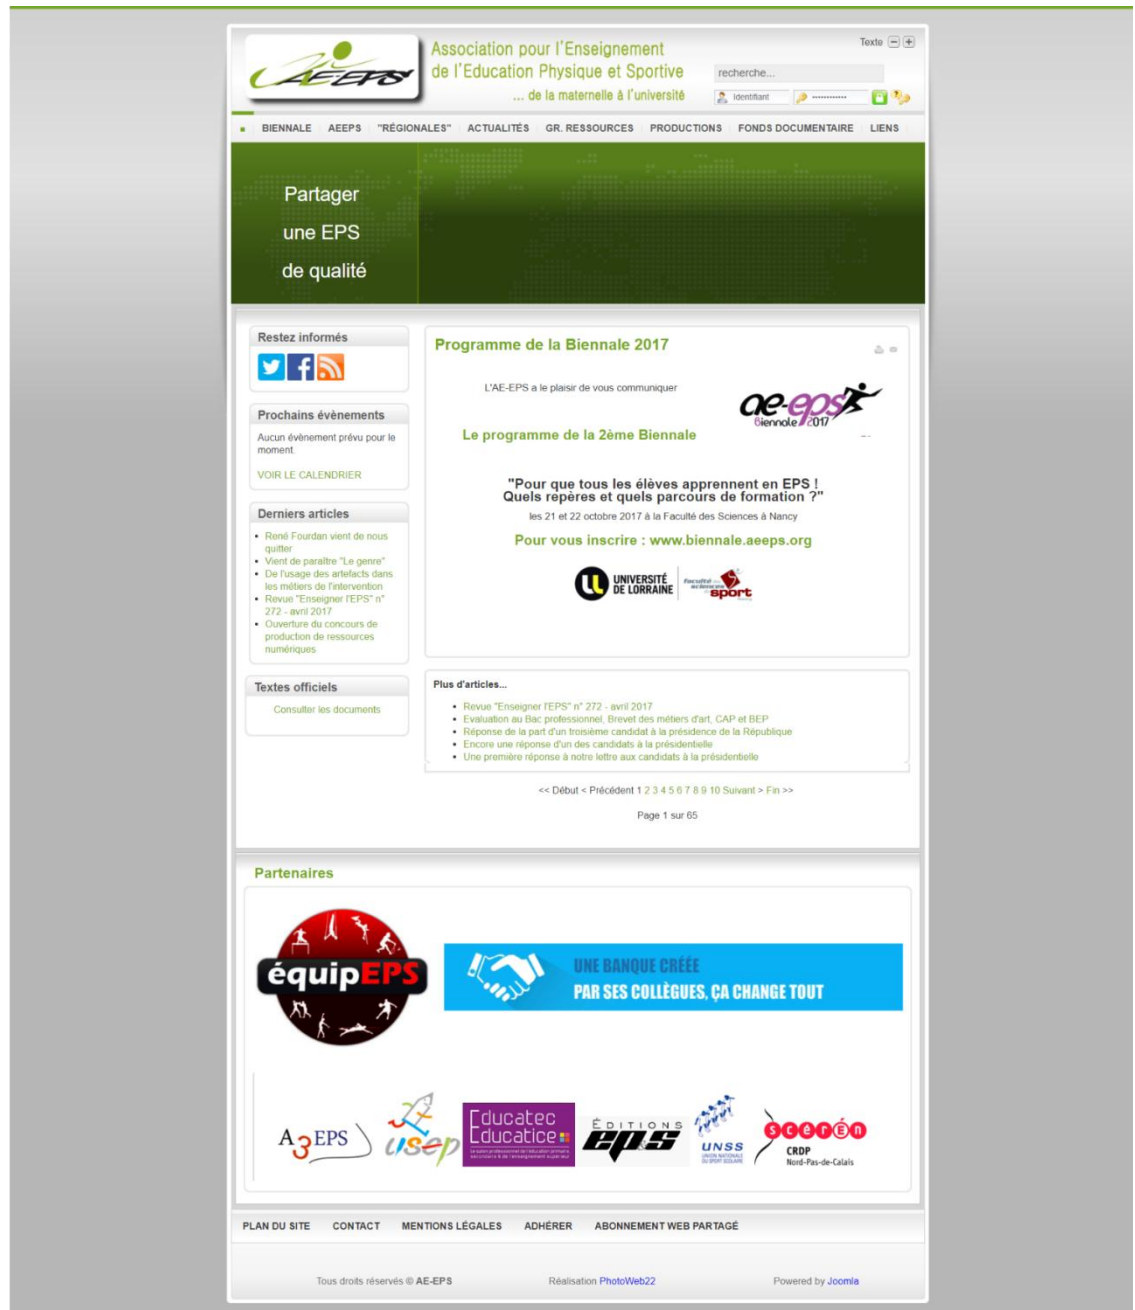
AE-EPS

Association pour l'Enseignement
de l'Education Physique et Sportive
... de la maternelle à l'université

Texte

recherche...

Identifiant

BIENNALE AEEPS "RÉGIONALES" ACTUALITÉS GR. RESSOURCES PRODUCTIONS FONDS DOCUMENTAIRE LIENS

Partager
une EPS
de qualité

Restez informés

Prochains évènements

Aucun évènement prévu pour le moment.

VOIR LE CALENDRIER

Derniers articles

- René Fourdan vient de nous quitter
- Vient de paraître "Le genre"
- De l'usage des artefacts dans les métiers de l'intervention
- Revue "Enseigner l'EPS" n° 272 - avril 2017
- Ouverture du concours de production de ressources numériques

Textes officiels

Consulter les documents

Programme de la Biennale 2017

L'AE-EPS a le plaisir de vous communiquer

ae-eps Biennale 2017

Le programme de la 2ème Biennale

"Pour que tous les élèves apprennent en EPS !
Quels repères et quels parcours de formation ?"

les 21 et 22 octobre 2017 à la Faculté des Sciences à Nancy

Pour vous inscrire : www.biennale.aeeps.org

UNIVERSITÉ DE LORRAINE

sport

Plus d'articles...

- Revue "Enseigner l'EPS" n° 272 - avril 2017
- Evaluation au Bac professionnel, Brevet des métiers d'art, CAP et BEP
- Réponse de la part d'un troisième candidat à la présidence de la République
- Encore une réponse d'un des candidats à la présidentielle
- Une première réponse à notre lettre aux candidats à la présidentielle

<< Début < Précédent 1 2 3 4 5 6 7 8 9 10 Suivant > Fin >>

Page 1 sur 65

Partenaires

équipEPS

UNE BANQUE CRÉÉE
PAR SES COLLÈGUES, ÇA CHANGE TOUT

A3EPS

usep

Educatec Educatice

ÉDITIONS EPS

UNSS

scérén CRDP Nord-Pas-de-Calais

PLAN DU SITE CONTACT MENTIONS LÉGALES ADHÉRER ABONNEMENT WEB PARTAGÉ

Tous droits réservés © AE-EPS Réalisation PhotoWeb22 Powered by Joomla